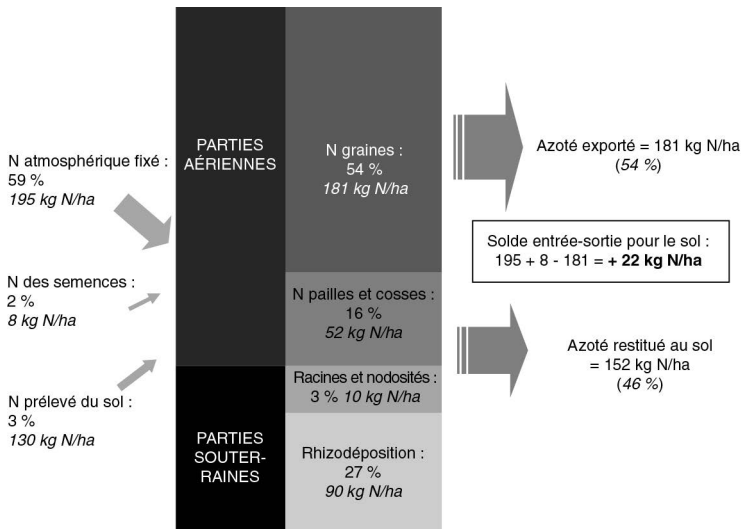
N atmosphérique fixé : 59 %
*195 kg N/ha*

N des semences : 2 %
*8 kg N/ha*

N prélevé du sol : 3 %
*130 kg N/ha*

PARTIES AÉRIENNES

PARTIES SOUTER-RAINES

N graines : 54 %
*181 kg N/ha*

N pailles et cosses : 16 %
*52 kg N/ha*

Racines et nodosités : 3 % *10 kg N/ha*

Rhizodéposition : 27 %
*90 kg N/ha*

Azoté exporté = 181 kg N/ha (*54 %*)

Solde entrée-sortie pour le sol : 195 + 8 - 181 = **+ 22 kg N/ha**

Azoté restitué au sol = 152 kg N/ha (*46 %*)